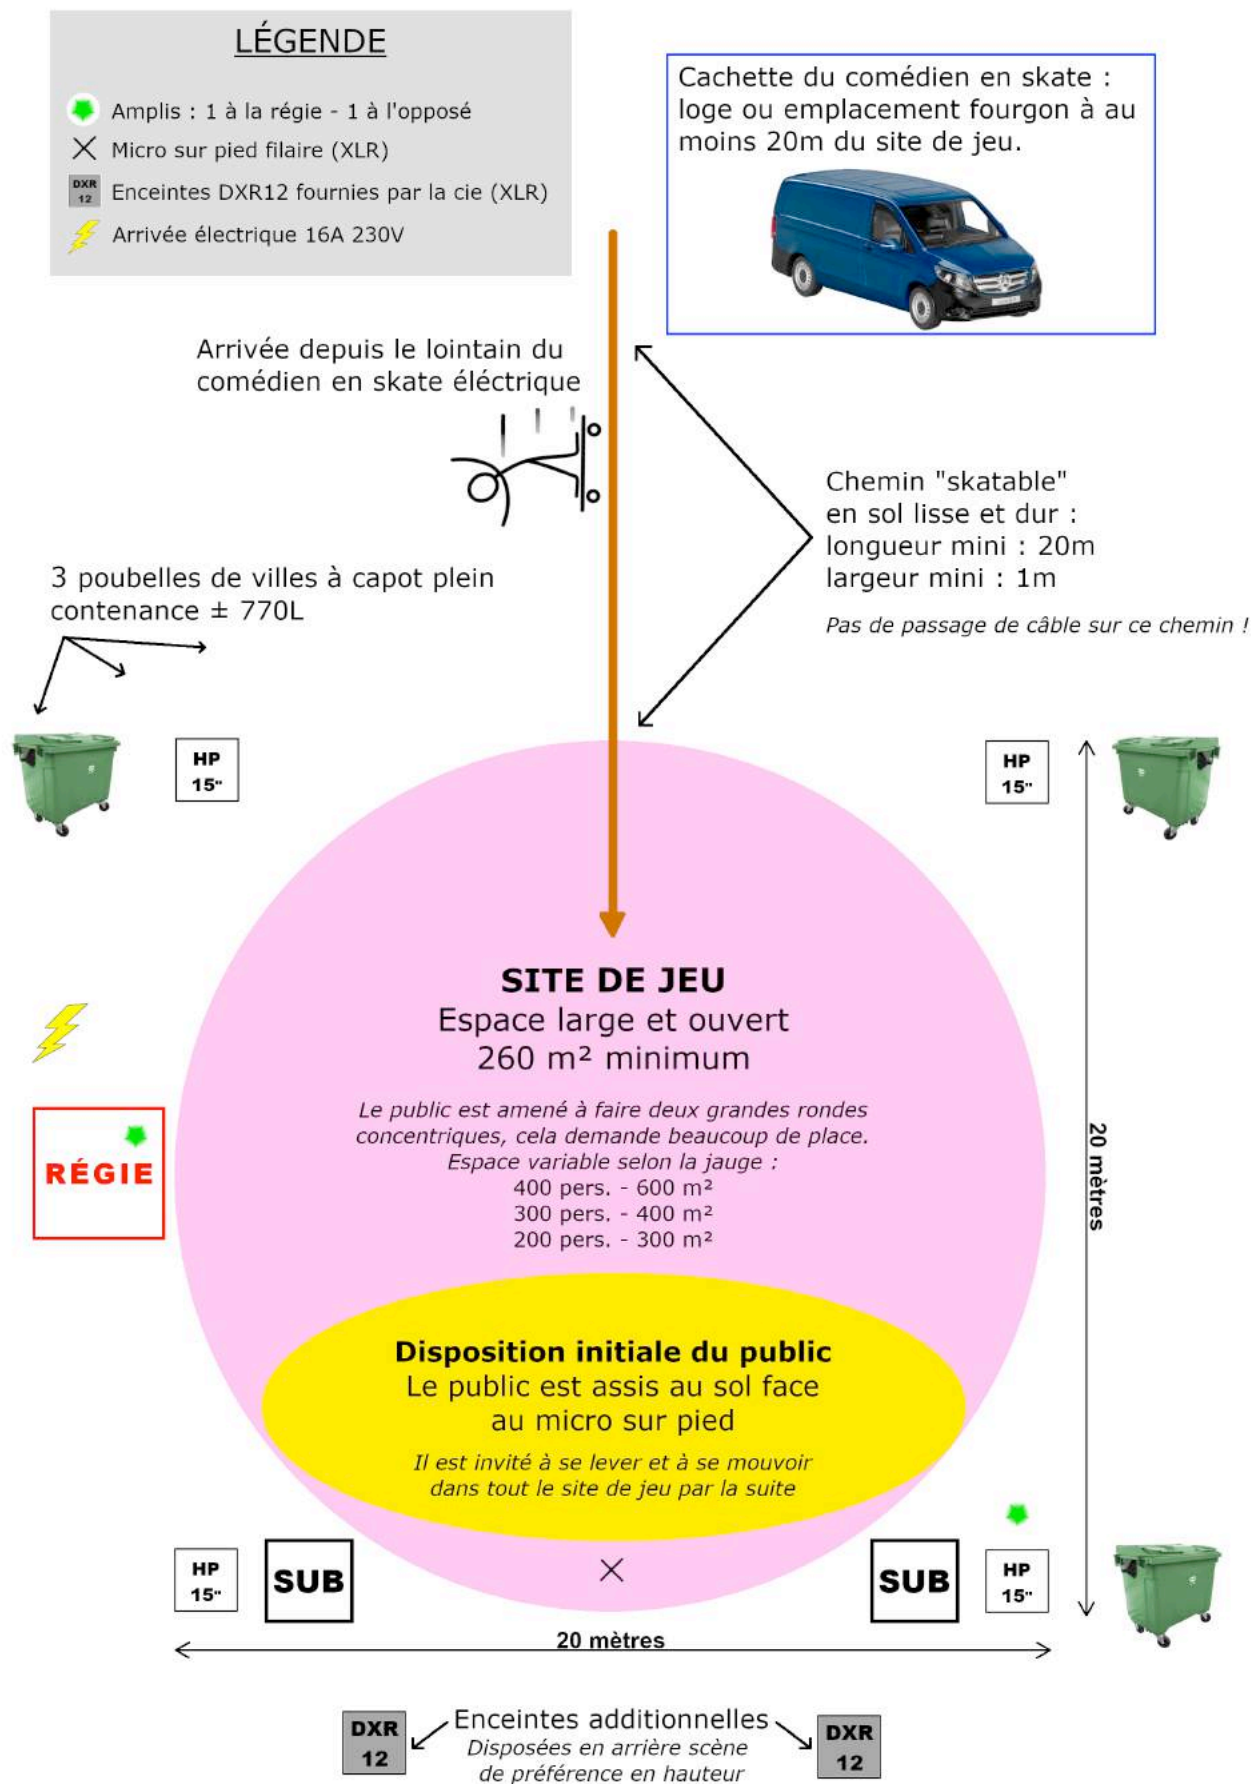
LÉGENDE

Amplis : 1 à la régie - 1 à l'opposé

Micro sur pied filaire (XLR)

DXR 12 Enceintes DXR12 fournies par la cie (XLR)

Arrivée électrique 16A 230V

Cachette du comédien en skate : loge ou emplacement fourgon à au moins 20m du site de jeu.

Arrivée depuis le lointain du comédien en skate éléctrique

Chemin "skatable" en sol lisse et dur : longueur mini : 20m largeur mini : 1m

*Pas de passage de câble sur ce chemin !*

3 poubelles de villes à capot plein contenance ± 770L

HP 15"

HP 15"

SITE DE JEU
Espace large et ouvert
260 m² minimum

*Le public est amené à faire deux grandes rondes concentriques, cela demande beaucoup de place. Espace variable selon la jauge :*
400 pers. - 600 m²
300 pers. - 400 m²
200 pers. - 300 m²

RÉGIE

20 mètres

Disposition initiale du public
Le public est assis au sol face au micro sur pied

*Il est invité à se lever et à se mouvoir dans tout le site de jeu par la suite*

HP 15"

SUB

SUB

HP 15"

20 mètres

DXR 12

Enceintes additionnelles
*Disposées en arrière scène de préférence en hauteur*

DXR 12